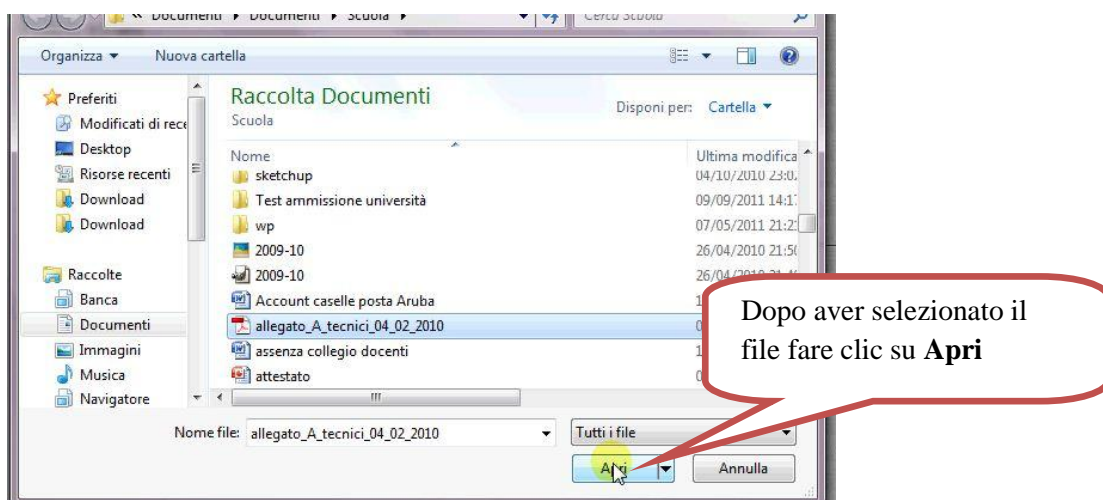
« Documenti ▸ Documenti ▸ Scuola ▸

Cerca Scuola

Organizza ▾ Nuova cartella

Preferiti
Modificati di rece
Desktop
Risorse recenti
Download
Download

Raccolte
Banca
Documenti
Immagini
Musica
Navigatore

Raccolta Documenti
Scuola

Disponi per: Cartella ▾

| Nome | Ultima modifica |
|---|---|
| sketchup | 04/10/2010 23:0 |
| Test ammissione università | 09/09/2011 14:1 |
| wp | 07/05/2011 21:2 |
| 2009-10 | 26/04/2010 21:5 |
| 2009-10 | 26/04/2010 21:4 |
| Account caselle posta Aruba | 1 |
| allegato_A_tecnici_04_02_2010 | 0 |
| assenza collegio docenti | 1 |
| attestato | 0 |

Dopo aver selezionato il file fare clic su **Apri**

Nome file: allegato_A_tecnici_04_02_2010

Tutti i file

Apri

Annulla